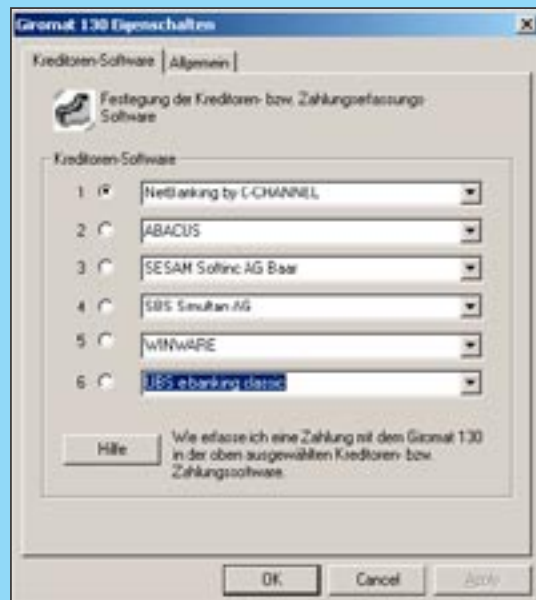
Giromat 130 Eigenschaften

Kreditoren-Software | Allgemein

Festlegung der Kreditoren- bzw. Zahlungserfassungs Software

Kreditoren-Software

1 NetBanking by C-CHANNEL

2 ABACUS

3 SESAM Softinc AG Baar

4 SBS Simultan AG

5 WINWARE

6 UBS ebanking classic

Hilfe

Wie erfasse ich eine Zahlung mit dem Giromat 130 in der oben ausgewählten Kreditoren- bzw. Zahlungssoftware.

OK Cancel Apply